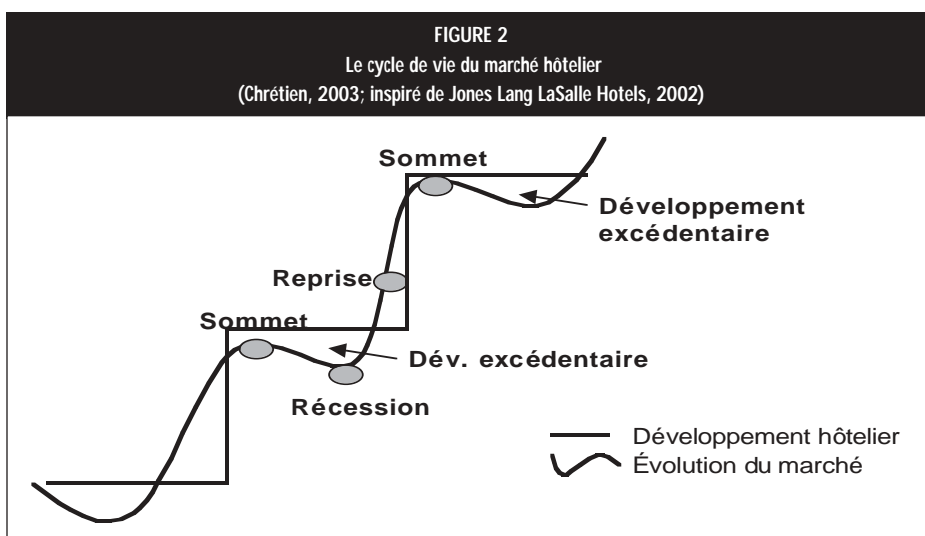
FIGURE 2
Le cycle de vie du marché hôtelier
(Chrétien, 2003; inspiré de Jones Lang LaSalle Hotels, 2002)

Sommet
Développement excédentaire
Reprise
Sommet
Dév. excédentaire
Récession

Développement hôtelier
Évolution du marché